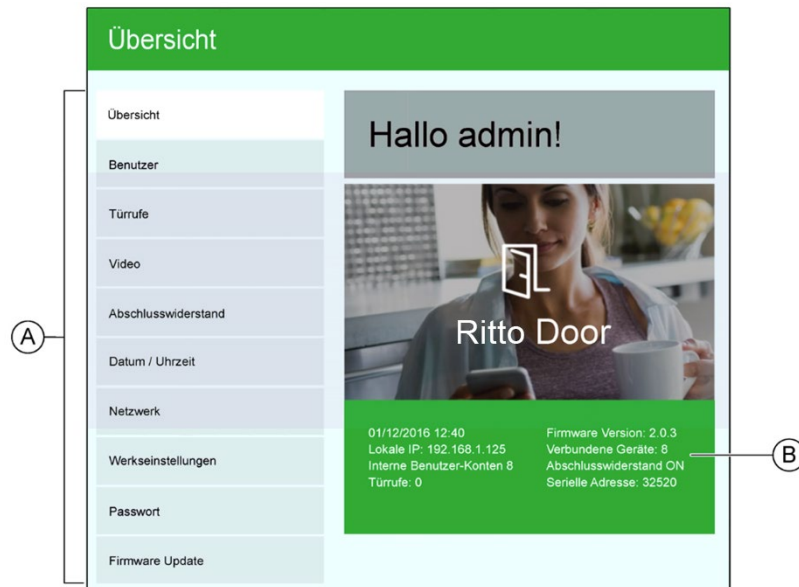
Übersicht

A

Übersicht
Benutzer
Türrufe
Video
Abschlusswiderstand
Datum / Uhrzeit
Netzwerk
Werkseinstellungen
Passwort
Firmware Update

Hallo admin!

Ritto Door

01/12/2016 12:40
Lokale IP: 192.168.1.125
Interne Benutzer-Konten 8
Türrufe: 0

Firmware Version: 2.0.3
Verbundene Geräte: 8
Abschlusswiderstand ON
Serielle Adresse: 32520

B